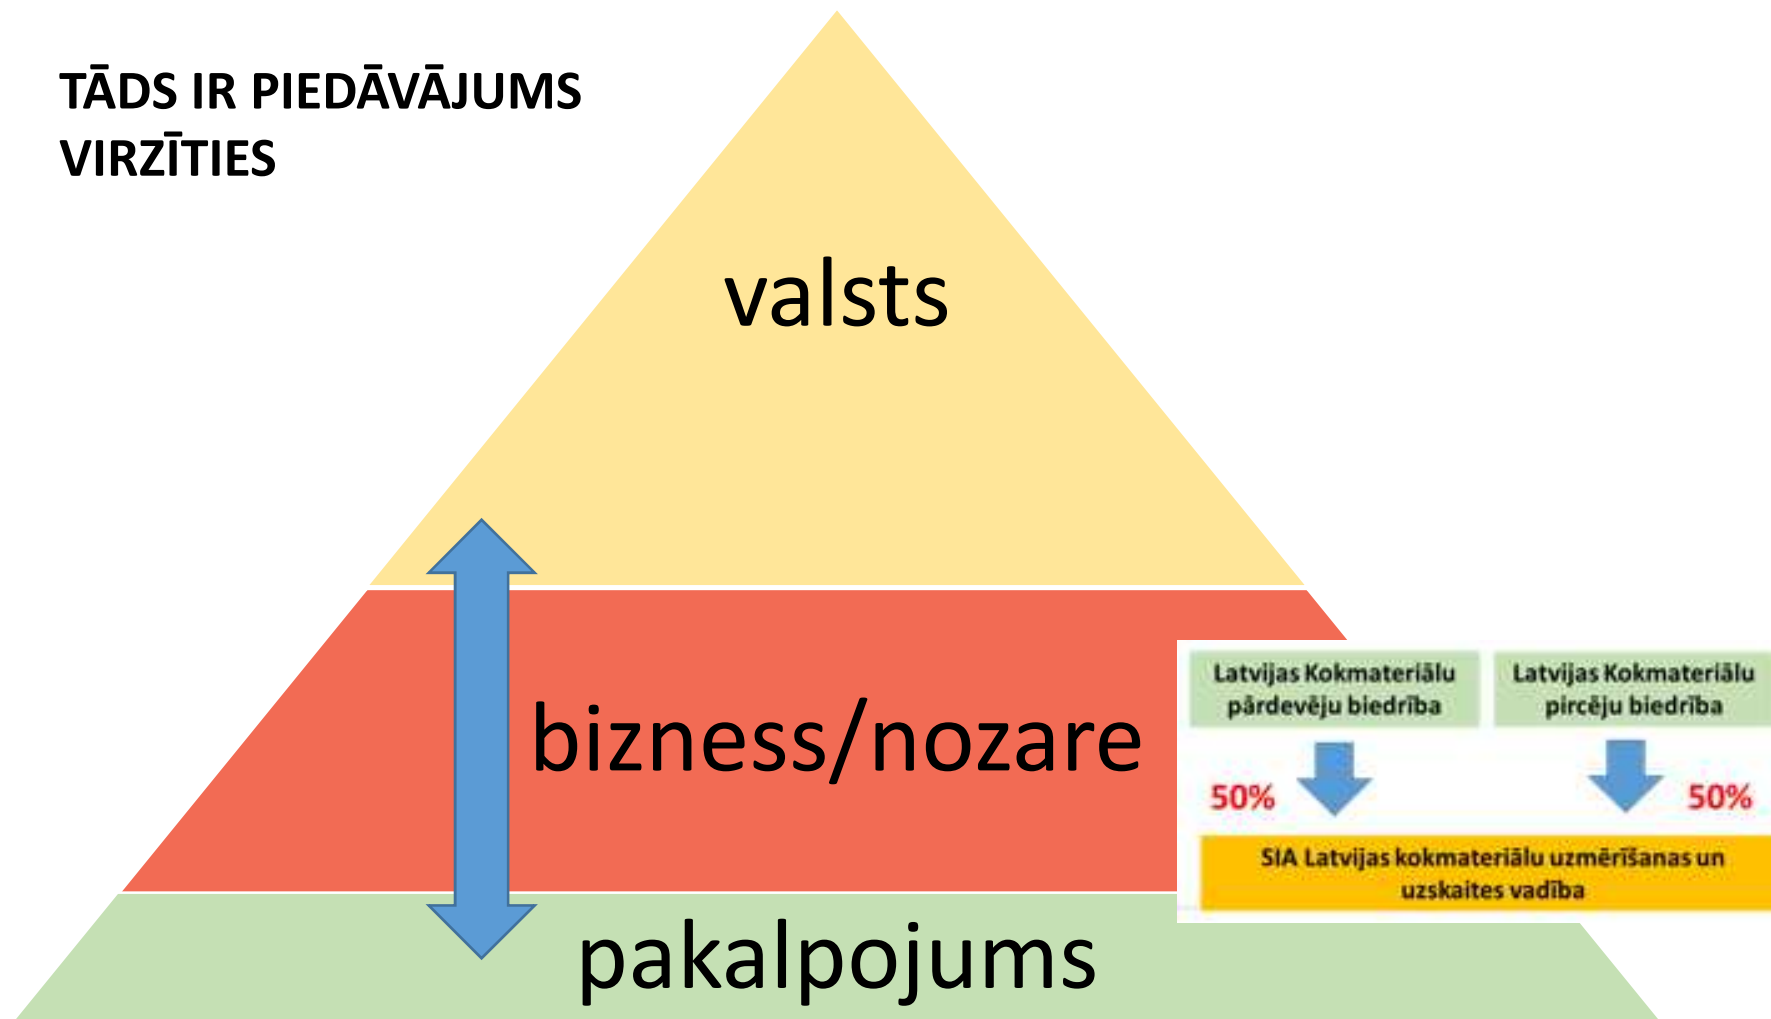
TĀDS IR PIEDĀVĀJUMS VIRZĪTIES

valsts

bizness/nozare

pakalpojums

Latvijas Kokmateriālu pārdevēju biedrība

Latvijas Kokmateriālu pircēju biedrība

50%

50%

SIA Latvijas kokmateriālu uzmērīšanas un uzskaites vadība